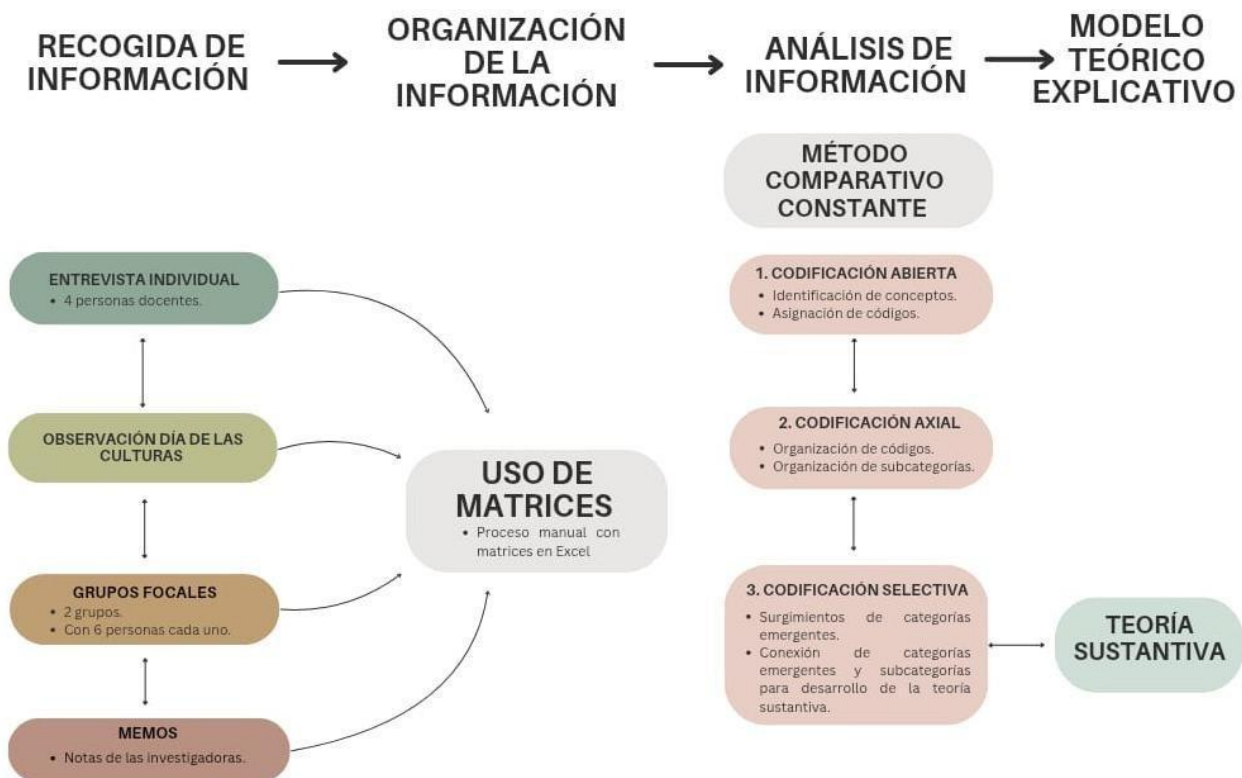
RECOGIDA DE INFORMACIÓN

ORGANIZACIÓN DE LA INFORMACIÓN

ANÁLISIS DE INFORMACIÓN

MODELO TEÓRICO EXPLICATIVO

MÉTODO COMPARATIVO CONSTANTE

ENTREVISTA INDIVIDUAL
• 4 personas docentes.

OBSERVACIÓN DÍA DE LAS CULTURAS

GRUPOS FOCALES
• 2 grupos.
• Con 6 personas cada uno.

MEMOS
• Notas de las investigadoras.

USO DE MATRICES
• Proceso manual con matrices en Excel

1. CODIFICACIÓN ABIERTA
• Identificación de conceptos.
• Asignación de códigos.

2. CODIFICACIÓN AXIAL
• Organización de códigos.
• Organización de subcategorías.

3. CODIFICACIÓN SELECTIVA
• Surgimientos de categorías emergentes.
• Conexión de categorías emergentes y subcategorías para desarrollo de la teoría sustantiva.

TEORÍA SUSTANTIVA